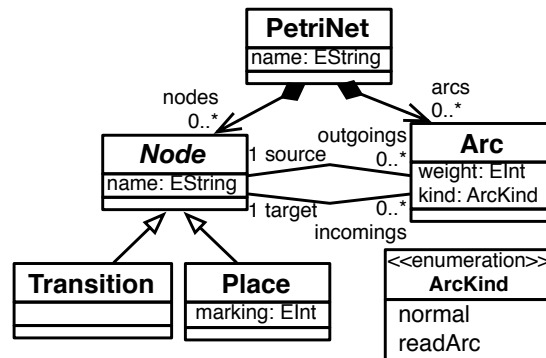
PetriNet
name: EString

nodes
0..*

arcs
0..*

Node
name: EString

1 source
outgoings
0..*

Arc
weight: EInt
kind: ArcKind

1 target
0..*
incomings

Transition

Place
marking: EInt

<<enumeration>>
ArcKind
normal
readArc